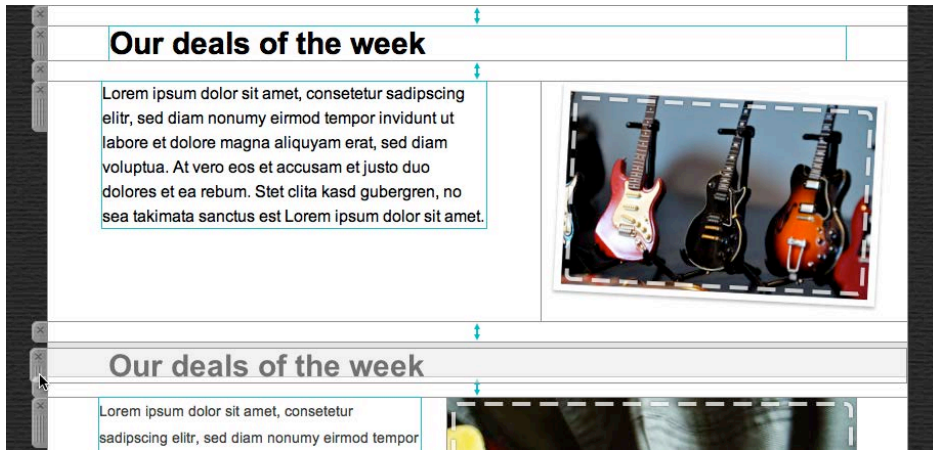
Our deals of the week

Lorem ipsum dolor sit amet, consetetur sadipscing elitr, sed diam nonumy eirmod tempor invidunt ut labore et dolore magna aliquyam erat, sed diam voluptua. At vero eos et accusam et justo duo dolores et ea rebum. Stet clita kasd gubergren, no sea takimata sanctus est Lorem ipsum dolor sit amet.

Our deals of the week

Lorem ipsum dolor sit amet, consetetur sadipscing elitr, sed diam nonumy eirmod tempor